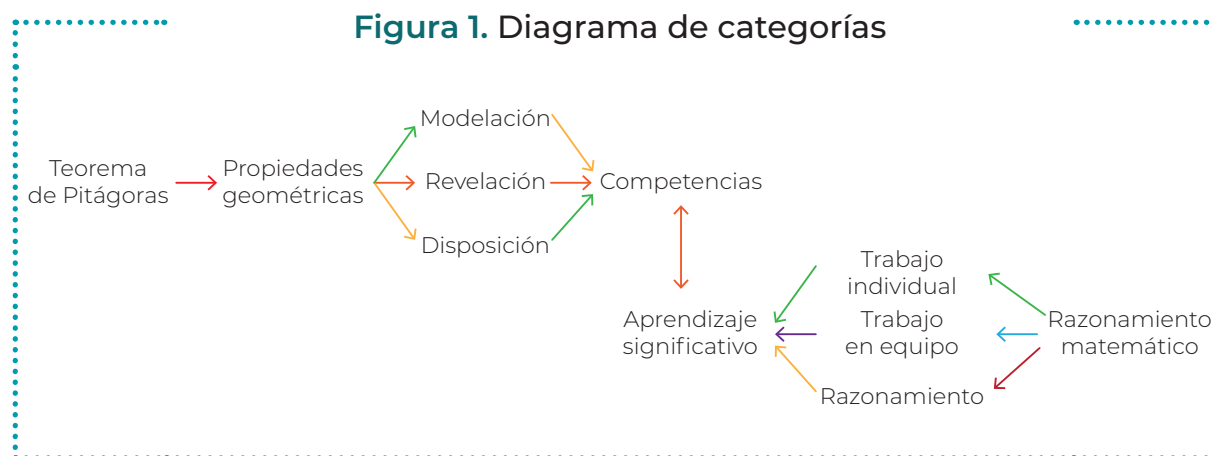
Figura 1. Diagrama de categorías

Teorema de Pitágoras

Propiedades geométricas

Modelación

Revelación

Disposición

Competencias

Aprendizaje significativo

Trabajo individual

Trabajo en equipo

Razonamiento

Razonamiento matemático